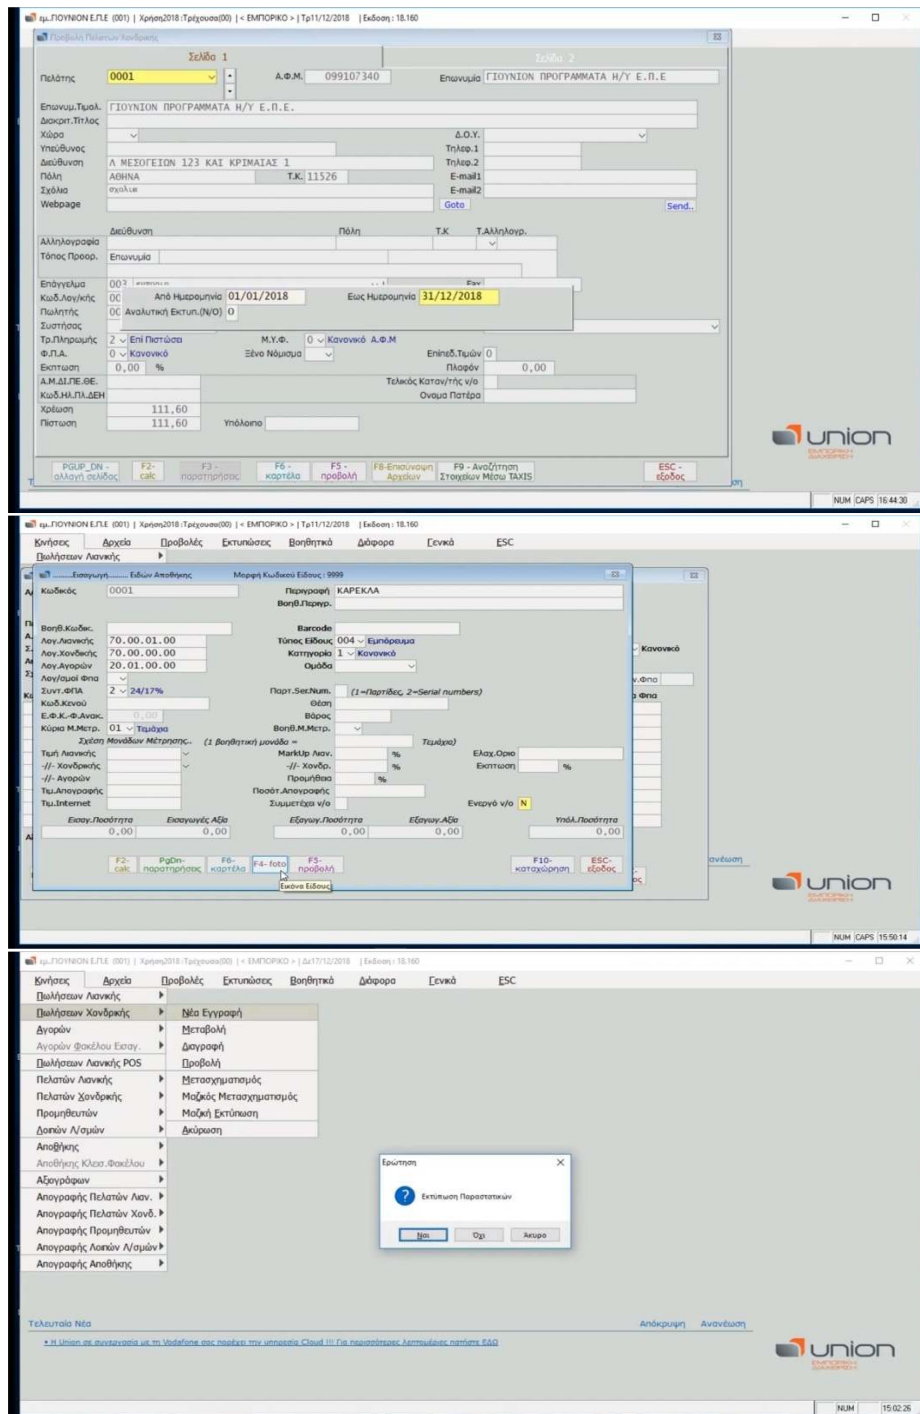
εμ.ΓΙΟΥΝΙΟΝ Ε.Π.Ε (001) | Χρήση2018 :Τρέχουσα(00) | < ΕΜΠΟΡΙΚΟ > | Τρ11/12/2018 | Έκδοση : 18.160

Προβολή Πελατών Χονδρικής

Σελίδα 1
Σελίδα 2

Πελάτης 0001 Α.Φ.Μ. 099107340 Επωνυμία ΓΙΟΥΝΙΟΝ ΠΡΟΓΡΑΜΜΑΤΑ Η/Υ Ε.Π.Ε
Επωνυμ.Τιμολ. ΓΙΟΥΝΙΟΝ ΠΡΟΓΡΑΜΜΑΤΑ Η/Υ Ε.Π.Ε.
Διακριτ.Τίτλος
Χώρα Δ.Ο.Υ.
Υπεύθυνος Τηλεφ.1
Διεύθυνση Λ ΜΕΣΟΓΕΙΩΝ 123 ΚΑΙ ΚΡΙΜΑΙΑΣ 1 Τηλεφ.2
Πόλη ΑΘΗΝΑ Τ.Κ. 11526 E-mail1
Σχόλια σχόλια E-mail2
Webpage Goto Send..

Διεύθυνση Πόλη Τ.Κ Τ.Αλληλογρ.
Αλληλογραφία
Τόπος Προορ. Επωνυμία

Επάγγελμα 003
Κωδ.Λογ/κής 00 Από Ημερομηνία 01/01/2018 Εως Ημερομηνία 31/12/2018
Πωλητής 00 Αναλυτική Εκτυπ.(Ν/Ο) 0
Συστήσας
Τρ.Πληρωμής 2 Επί Πιστώσει Μ.Υ.Φ. 0 Κανονικό Α.Φ.Μ
Φ.Π.Α. 0 Κανονικό Ξένο Νόμισμα Επιπεδ.Τιμών 0
Εκπτωση 0,00 % Πλαφόν 0,00
Α.Μ.ΔΙ.ΠΕ.ΘΕ. Τελικός Καταν/τής ν/ο
Κωδ.ΗΛ.ΠΛ.ΔΕΗ Ονομα Πατέρα
Χρέωση 111,60
Πίστωση 111,60 Υπόλοιπο

PGUP_DN - αλλαγή σελίδας | F2-calc | F3-παρατηρήσεις | F6-καρτέλα | F5-προβολή | F8-Επισύναψη Αρχείων | F9 - Αναζήτηση Στοιχείων Μέσω TAXIS | ESC-έξοδος

union
NUM CAPS 16:44:30

εμ.ΓΙΟΥΝΙΟΝ Ε.Π.Ε (001) | Χρήση2018 :Τρέχουσα(00) | < ΕΜΠΟΡΙΚΟ > | Τρ11/12/2018 | Έκδοση : 18.160
Κινήσεις Αρχεία Προβολές Εκτυπώσεις Βοηθητικά Διάφορα Γενικά ESC
Πωλήσεων Λιανικής

......Εισαγωγή...... Ειδών Αποθήκης Μορφή Κωδικού Είδους : 9999
Κωδικός 0001 Περιγραφή ΚΑΡΕΚΛΑ
Βοηθ.Περιγρ.
Βοηθ.Κωδικ. Barcode
Λογ.Λιανικής 70.00.01.00 Τύπος Είδους 004 Εμπόρευμα
Λογ.Χονδρικής 70.00.00.00 Κατηγορία 1 Κανονικό
Λογ.Αγορών 20.01.00.00 Ομάδα
Λογ/σμοί Φπα
Συντ.ΦΠΑ 2 24/17% Παρτ.Ser.Num. (1=Παρτίδες, 2=Serial numbers)
Κωδ.Κενού Θέση
Ε.Φ.Κ.-Φ.Αναλ. 0,00 Βάρος
Κύρια Μ.Μετρ. 01 Τεμάχια Βοηθ.Μ.Μετρ.
Σχέση Μονάδων Μέτρησης.. (1 βοηθητική μονάδα = Τεμάχια)
Τιμή Λιανικής MarkUp Λιαν. % Ελαχ.Οριο
-//- Χονδρικής -//- Χονδρ. % Εκπτωση %
-//- Αγορών Προμήθεια %
Τιμ.Απογραφής Ποσότ.Απογραφής
Τιμ.Internet Συμμετέχει ν/ο Ενεργό ν/ο N
Εισαγ.Ποσότητα Εισαγωγές Αξία Εξαγωγ.Ποσότητα Εξαγωγ.Αξία Υπόλ.Ποσότητα
0,00 0,00 0,00 0,00 0,00
F2-calc | PgDn-παρατηρήσεις | F6-καρτέλα | F4-foto | F5-προβολή | F10-καταχώρηση | ESC-έξοδος
Εικόνα Είδους
Κανονικό
Φπα
ανέωση
union
NUM CAPS 15:50:14

εμ.ΓΙΟΥΝΙΟΝ Ε.Π.Ε (001) | Χρήση2018 :Τρέχουσα(00) | < ΕΜΠΟΡΙΚΟ > | Δε17/12/2018 | Έκδοση : 18.160
Κινήσεις Αρχεία Προβολές Εκτυπώσεις Βοηθητικά Διάφορα Γενικά ESC
Πωλήσεων Λιανικής
Πωλήσεων Χονδρικής
Αγορών
Αγορών Φακέλου Εισαγ.
Πωλήσεων Λιανικής POS
Πελατών Λιανικής
Πελατών Χονδρικής
Προμηθευτών
Λοιπών Λ/σμών
Αποθήκης
Αποθήκης Κλεισ.Φακέλου
Αξιογράφων
Απογραφής Πελατών Λιαν.
Απογραφής Πελατών Χονδ.
Απογραφής Προμηθευτών
Απογραφής Λοιπών Λ/σμών
Απογραφής Αποθήκης

Νέα Εγγραφή
Μεταβολή
Διαγραφή
Προβολή
Μετασχηματισμός
Μαζικός Μετασχηματισμός
Μαζική Εκτύπωση
Ακύρωση

Ερώτηση
Εκτύπωση Παραστατικών
Ναι Όχι Άκυρο

Τελευταία Νέα Απόκρυψη Ανανέωση
• Η Union σε συνεργασία με τη Vodafone σας παρέχει την υπηρεσία Cloud !!! Για περισσότερες λεπτομέρειες πατήστε ΕΔΩ
union
NUM 15:02:26